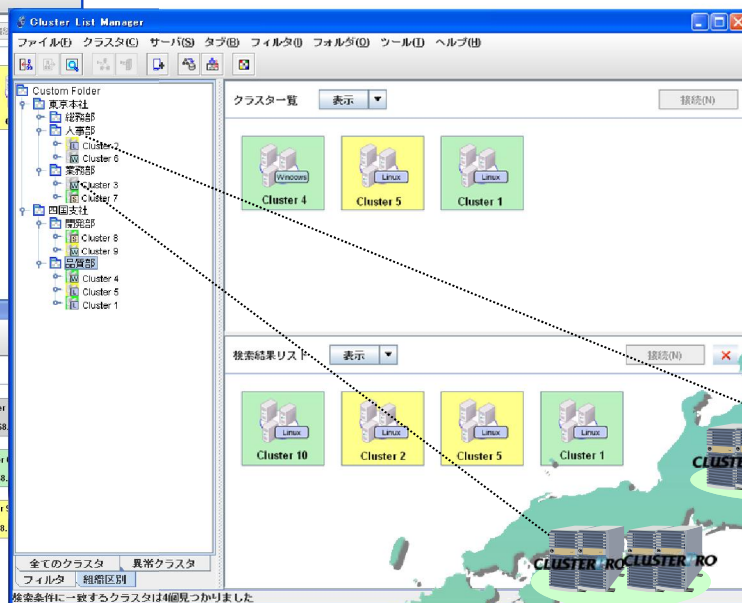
Cluster List Manager

ファイル(F) クラスタ(C) サーバ(S) タブ(B) フィルタ(I) フォルダ(O) ツール(T) ヘルプ(H)

Custom Folder
東京本社
総務部
人事部
Cluster 2
Cluster 6
業務部
Cluster 3
Cluster 7
四国支社
開発部
Cluster 8
Cluster 9
品質部
Cluster 4
Cluster 5
Cluster 1

全てのクラスタ
異常クラスタ
フィルタ
組織区別

クラスター覧
表示
接続(N)

Windows
Cluster 4
Linux
Cluster 5
Linux
Cluster 1

検索結果リスト
表示
接続(N)

Linux
Cluster 10
Linux
Cluster 2
Linux
Cluster 5
Linux
Cluster 1

CLUSTERPRO
CLUSTERPRO
CLUSTER

検索条件に一致するクラスタは4個見つかりました